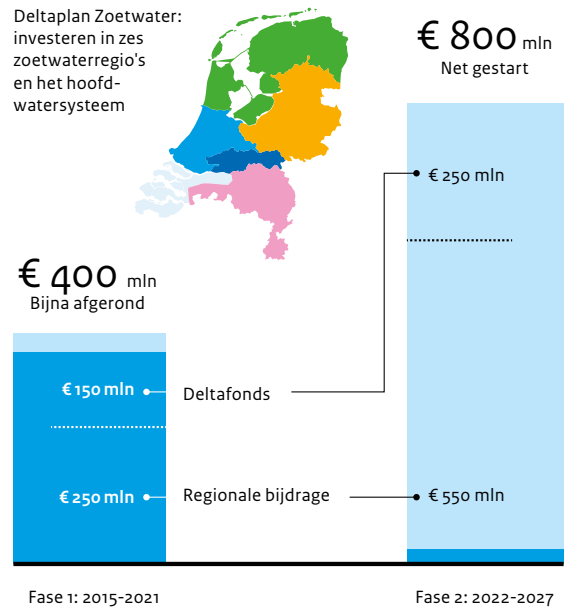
Deltaplan Zoetwater: investeren in zes zoetwaterregio's en het hoofdwatersysteem

€ 800 mln
Net gestart

€ 250 mln

€ 400 mln
Bijna afgerond

€ 150 mln

Deltafonds

€ 250 mln

Regionale bijdrage

€ 550 mln

Fase 1: 2015-2021

Fase 2: 2022-2027